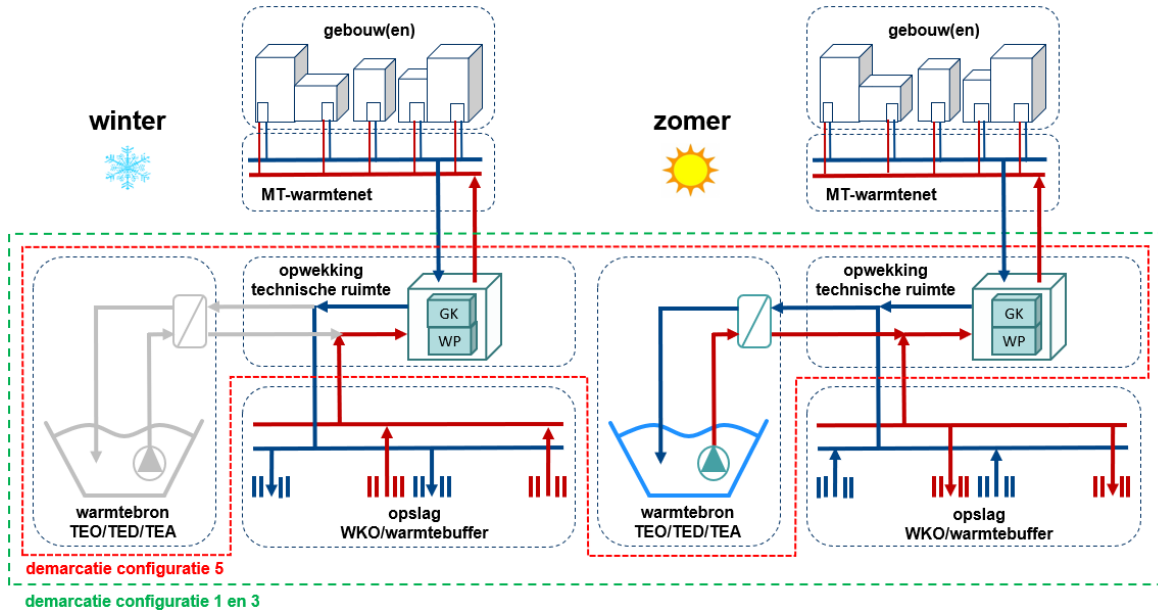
gebouw(en)

winter

MT-warmtenet

opwekking technische ruimte

GK

WP

warmtebron TEO/TED/TEA

opslag WKO/warmtebuffer

gebouw(en)

zomer

MT-warmtenet

opwekking technische ruimte

GK

WP

warmtebron TEO/TED/TEA

opslag WKO/warmtebuffer

demarcatie configuratie 5

demarcatie configuratie 1 en 3